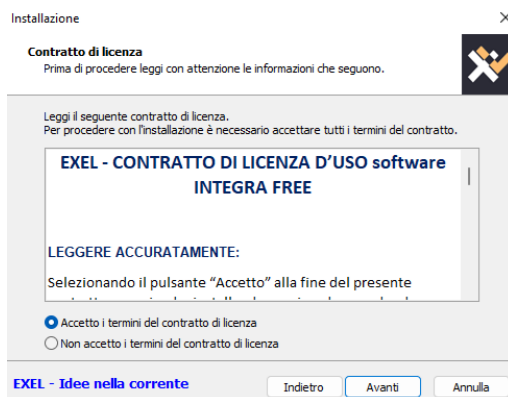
Installazione

×

Contratto di licenza

Prima di procedere leggi con attenzione le informazioni che seguono.

Leggi il seguente contratto di licenza.
Per procedere con l'installazione è necessario accettare tutti i termini del contratto.

EXEL - CONTRATTO DI LICENZA D'USO software INTEGRA FREE

LEGGERE ACCURATAMENTE:

Selezionando il pulsante "Accetto" alla fine del presente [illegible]

Accetto i termini del contratto di licenza

Non accetto i termini del contratto di licenza

EXEL - Idee nella corrente

Indietro

Avanti

Annulla